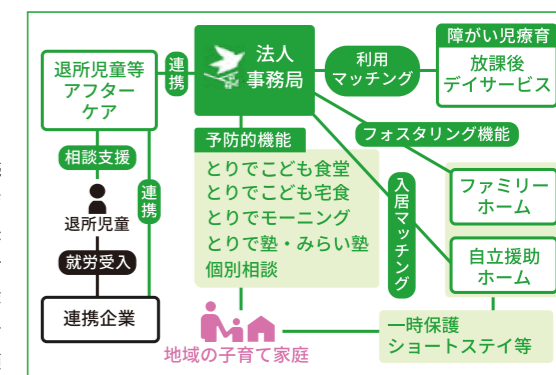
退所児童等
アフター
ケア

連携

法人
事務局

利用
マッチング

障がい児療育

放課後
デイサービス

相談支援

連携

予防的機能

とりでこども食堂
とりでこども宅食
とりでモーニング
とりで塾・みらい塾
個別相談

フォスタリング機能

入居マッチング

ファミリー
ホーム

自立援助
ホーム

退所児童

就労受入

連携企業

地域の子育て家庭

一時保護
ショートステイ等